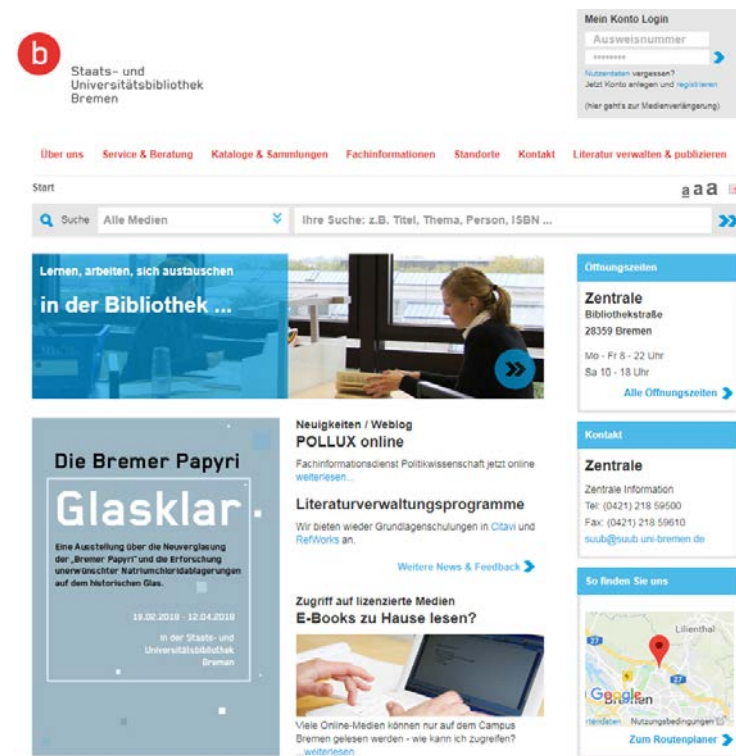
b

Staats- und Universitätsbibliothek Bremen

Mein Konto Login

Ausweisnummer

••••••••

Nutzerdaten vergessen?
Jetzt Konto anlegen und registrieren

(hier geht's zur Medienverlängerung)

Über uns | Service & Beratung | Kataloge & Sammlungen | Fachinformationen | Standorte | Kontakt | Literatur verwalten & publizieren

Start

a a a

Suche | Alle Medien | Ihre Suche: z.B. Titel, Thema, Person, ISBN ...

Lernen, arbeiten, sich austauschen

in der Bibliothek ...

Öffnungszeiten

Zentrale
Bibliothekstraße
28359 Bremen

Mo - Fr 8 - 22 Uhr
Sa 10 - 18 Uhr

Alle Öffnungszeiten

Die Bremer Papyri

Glasklar

Eine Ausstellung über die Neuverglasung der „Bremer Papyri" und die Erforschung unerwünschter Natriumchloridablagerungen auf dem historischen Glas.

19.02.2018 - 12.04.2018

in der Staats- und Universitätsbibliothek Bremen

Neuigkeiten / Weblog

POLLUX online

Fachinformationsdienst Politikwissenschaft jetzt online
weiterlesen...

Literaturverwaltungsprogramme

Wir bieten wieder Grundlagenschulungen in Citavi und RefWorks an.

Weitere News & Feedback

Zugriff auf lizenzierte Medien

E-Books zu Hause lesen?

Viele Online-Medien können nur auf dem Campus Bremen gelesen werden - wie kann ich zugreifen?
...weiterlesen

Kontakt

Zentrale

Zentrale Information
Tel: (0421) 218 59500
Fax: (0421) 218 59610
suub@suub.uni-bremen.de

So finden Sie uns

Lilienthal

27

Google

Bremen

rtendaten Nutzungsbedingungen

Zum Routenplaner